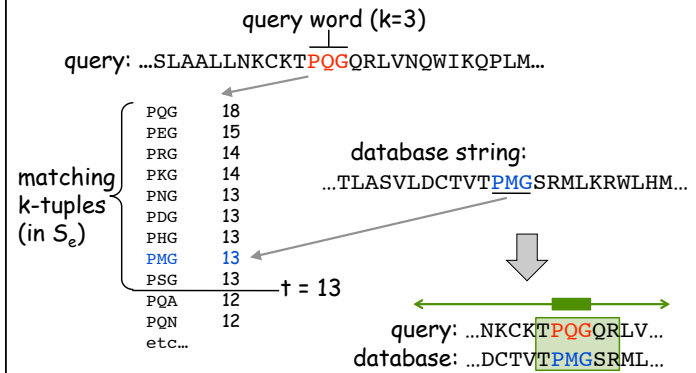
query word (k=3)

query: …SLAALLNKCKTPQGQRLVNQWIKQPLM…

| | |
|---|---|
| PQG | 18 |
| PEG | 15 |
| PRG | 14 |
| PKG | 14 |
| PNG | 13 |
| PDG | 13 |
| PHG | 13 |
| PMG | 13 |
| PSG | 13 |
| PQA | 12 |
| PQN | 12 |
| etc… | |

matching k-tuples (in $S_e$)

t = 13

database string:
…TLASVLDCTVTPMGSRMLKRWLHM…

query: …NKCKTPQGQRLV…
database: …DCTVTPMGSRML…